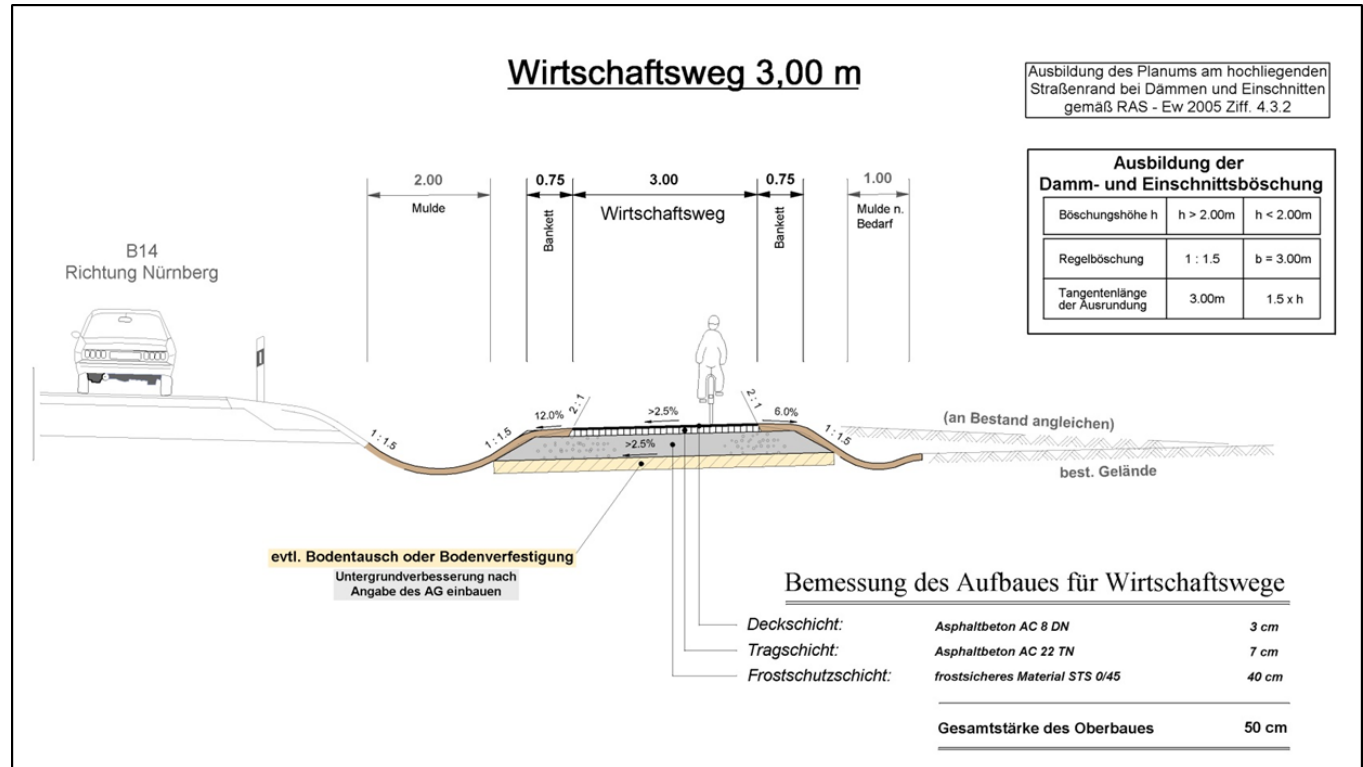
Wirtschaftsweg 3,00 m

Ausbildung des Planums am hochliegenden Straßenrand bei Dämmen und Einschnitten gemäß RAS - Ew 2005 Ziff. 4.3.2

Ausbildung der Damm- und Einschnittsböschung

| Böschungshöhe h | h > 2.00m | h < 2.00m |
|---|---|---|
| Regelböschung | 1 : 1.5 | b = 3.00m |
| Tangentenlänge der Ausrundung | 3.00m | 1.5 x h |

2.00
Mulde

0.75
Bankett

3.00
Wirtschaftsweg

0.75
Bankett

1.00
Mulde n. Bedarf

B14
Richtung Nürnberg

1 : 1.5
1 : 1.5
12.0%
2 : 1
>2.5%
>2.5%
2 : 1
6.0%
1 : 1.5

(an Bestand angleichen)

best. Gelände

evtl. Bodentausch oder Bodenverfestigung
Untergrundverbesserung nach Angabe des AG einbauen

Bemessung des Aufbaues für Wirtschaftswege

| Deckschicht: | Asphaltbeton AC 8 DN | 3 cm |
|---|---|---|
| Tragschicht: | Asphaltbeton AC 22 TN | 7 cm |
| Frostschutzschicht: | frostsicheres Material STS 0/45 | 40 cm |

Gesamtstärke des Oberbaues 50 cm